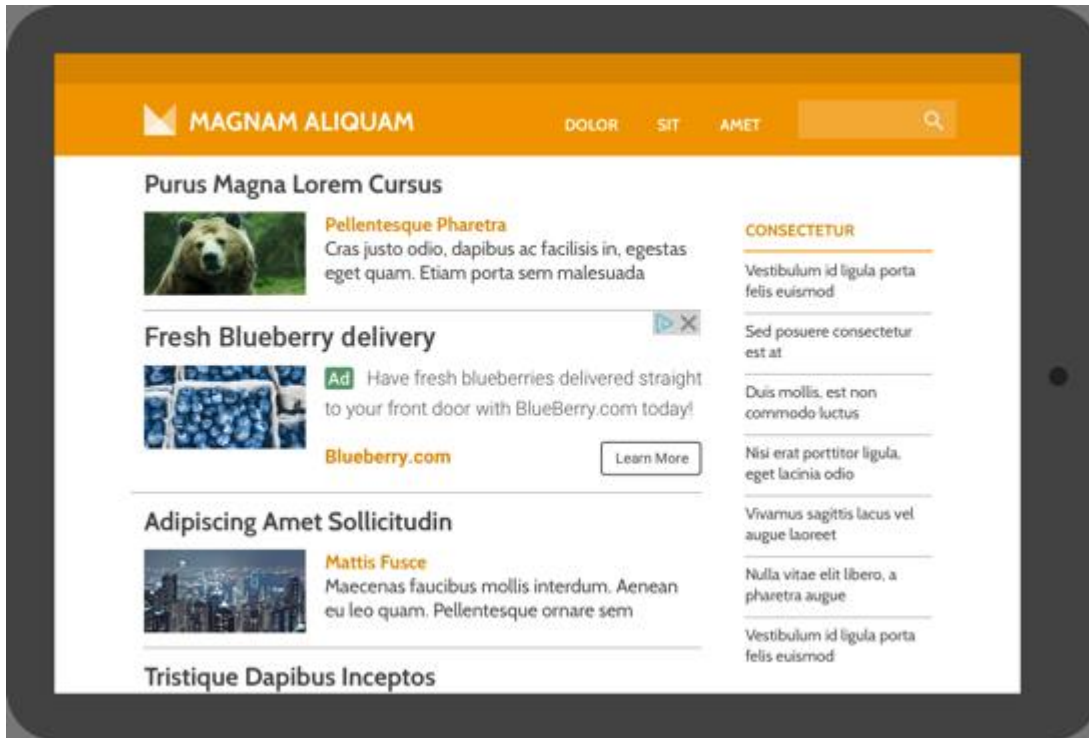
MAGNAM ALIQUAM

DOLOR SIT AMET

Purus Magna Lorem Cursus

Pellentesque Pharetra
Cras justo odio, dapibus ac facilisis in, egestas eget quam. Etiam porta sem malesuada

Fresh Blueberry delivery

Ad Have fresh blueberries delivered straight to your front door with BlueBerry.com today!

Blueberry.com

Learn More

Adipiscing Amet Sollicitudin

Mattis Fusce
Maecenas faucibus mollis interdum. Aenean eu leo quam. Pellentesque ornare sem

Tristique Dapibus Inceptos

CONSECTETUR

Vestibulum id ligula porta felis euismod

Sed posuere consectetur est at

Duis mollis, est non commodo luctus

Nisi erat porttitor ligula, eget lacinia odio

Vivamus sagittis lacus vel augue laoreet

Nulla vitae elit libero, a pharetra augue

Vestibulum id ligula porta felis euismod